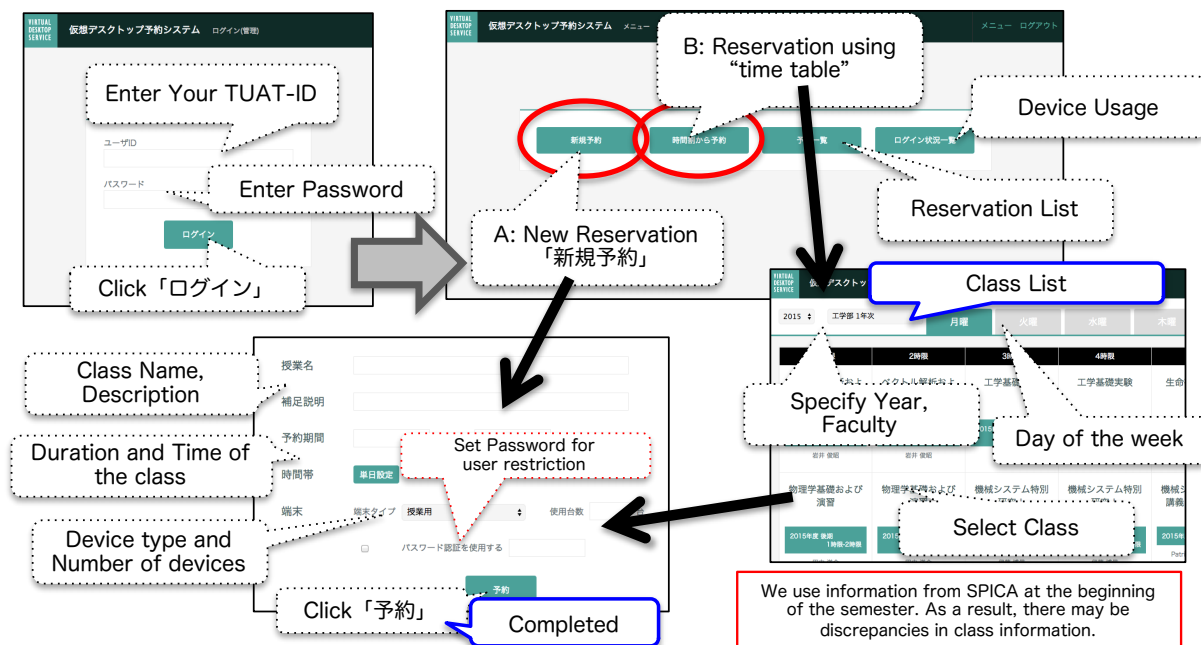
VIRTUAL DESKTOP SERVICE 仮想デスクトップ予約システム ログイン(管理)

Enter Your TUAT-ID

ユーザID

パスワード

Enter Password

ログイン

Click「ログイン」

VIRTUAL DESKTOP SERVICE 仮想デスクトップ予約システム メニュー

メニュー ログアウト

B: Reservation using "time table"

Device Usage

新規予約

時間割から予約

予約一覧

ログイン状況一覧

Reservation List

A: New Reservation 「新規予約」

VIRTUAL DESKTOP SERVICE 仮想デスクトップ

Class List

2015 工学部 1年次

月曜 火曜 水曜 木曜

2時限 3時限 4時限

工学基礎 工学基礎実験 生命

Specify Year, Faculty

Day of the week

岩井 俊昭

物理学基礎および演習

物理学基礎および演習

機械システム特別

機械システム特別

講義

2015年度 後期 1時限-2時限

Select Class

We use information from SPICA at the beginning of the semester. As a result, there may be discrepancies in class information.

Class Name, Description

授業名

補足説明

予約期間

Duration and Time of the class

時間帯

単日設定

Set Password for user restriction

端末

端末タイプ 授業用

使用台数

Device type and Number of devices

パスワード認証を使用する

予約

Click「予約」

Completed